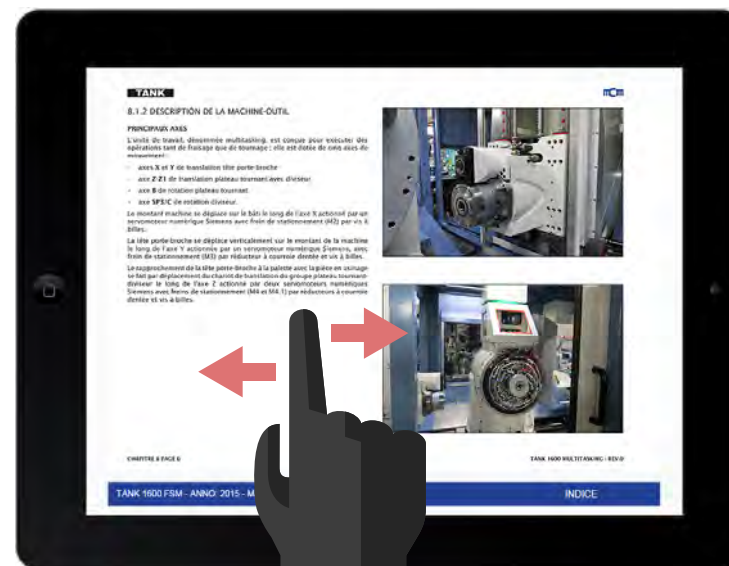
TANK

8.1.2 DESCRIPTION DE LA MACHINE-OUTIL

PRINCIPAUX AXES

L'unité de travail, dénommée multitasking, est conçue pour exécuter des opérations tant de fraisage que de tournage ; elle est dotée de cinq axes de mouvement :

- axes X et Y de translation tête porte-broche
- axe Z-Z1 de translation plateau tournant/axe diviseur
- axe B de rotation plateau tournant
- axe SP3/C de rotation diviseur.

Le montant machine se déplace sur le bâti le long de l'axe X actionné par un servomoteur numérique Siemens avec frein de stationnement (M2) par vis à billes.

La tête porte-broche se déplace verticalement sur le montant de la machine le long de l'axe Y actionnée par un servomoteur numérique Siemens, avec frein de stationnement (M3) par réducteur à courroie dentée et vis à billes.

Le rapprochement de la tête porte-broche à la palette avec la pièce en usinage se fait par déplacement du chariot de translation du groupe plateau tournant-diviseur le long de l'axe Z actionné par deux servomoteurs numériques Siemens avec freins de stationnement (M4 et M4.1) par réducteurs à courroie dentée et vis à billes.

CHAPITRE 8 PAGE 6

TANK 1600 MULTITASKING - REV.0

TANK 1600 FSM - ANNO: 2015 - M

INDICE